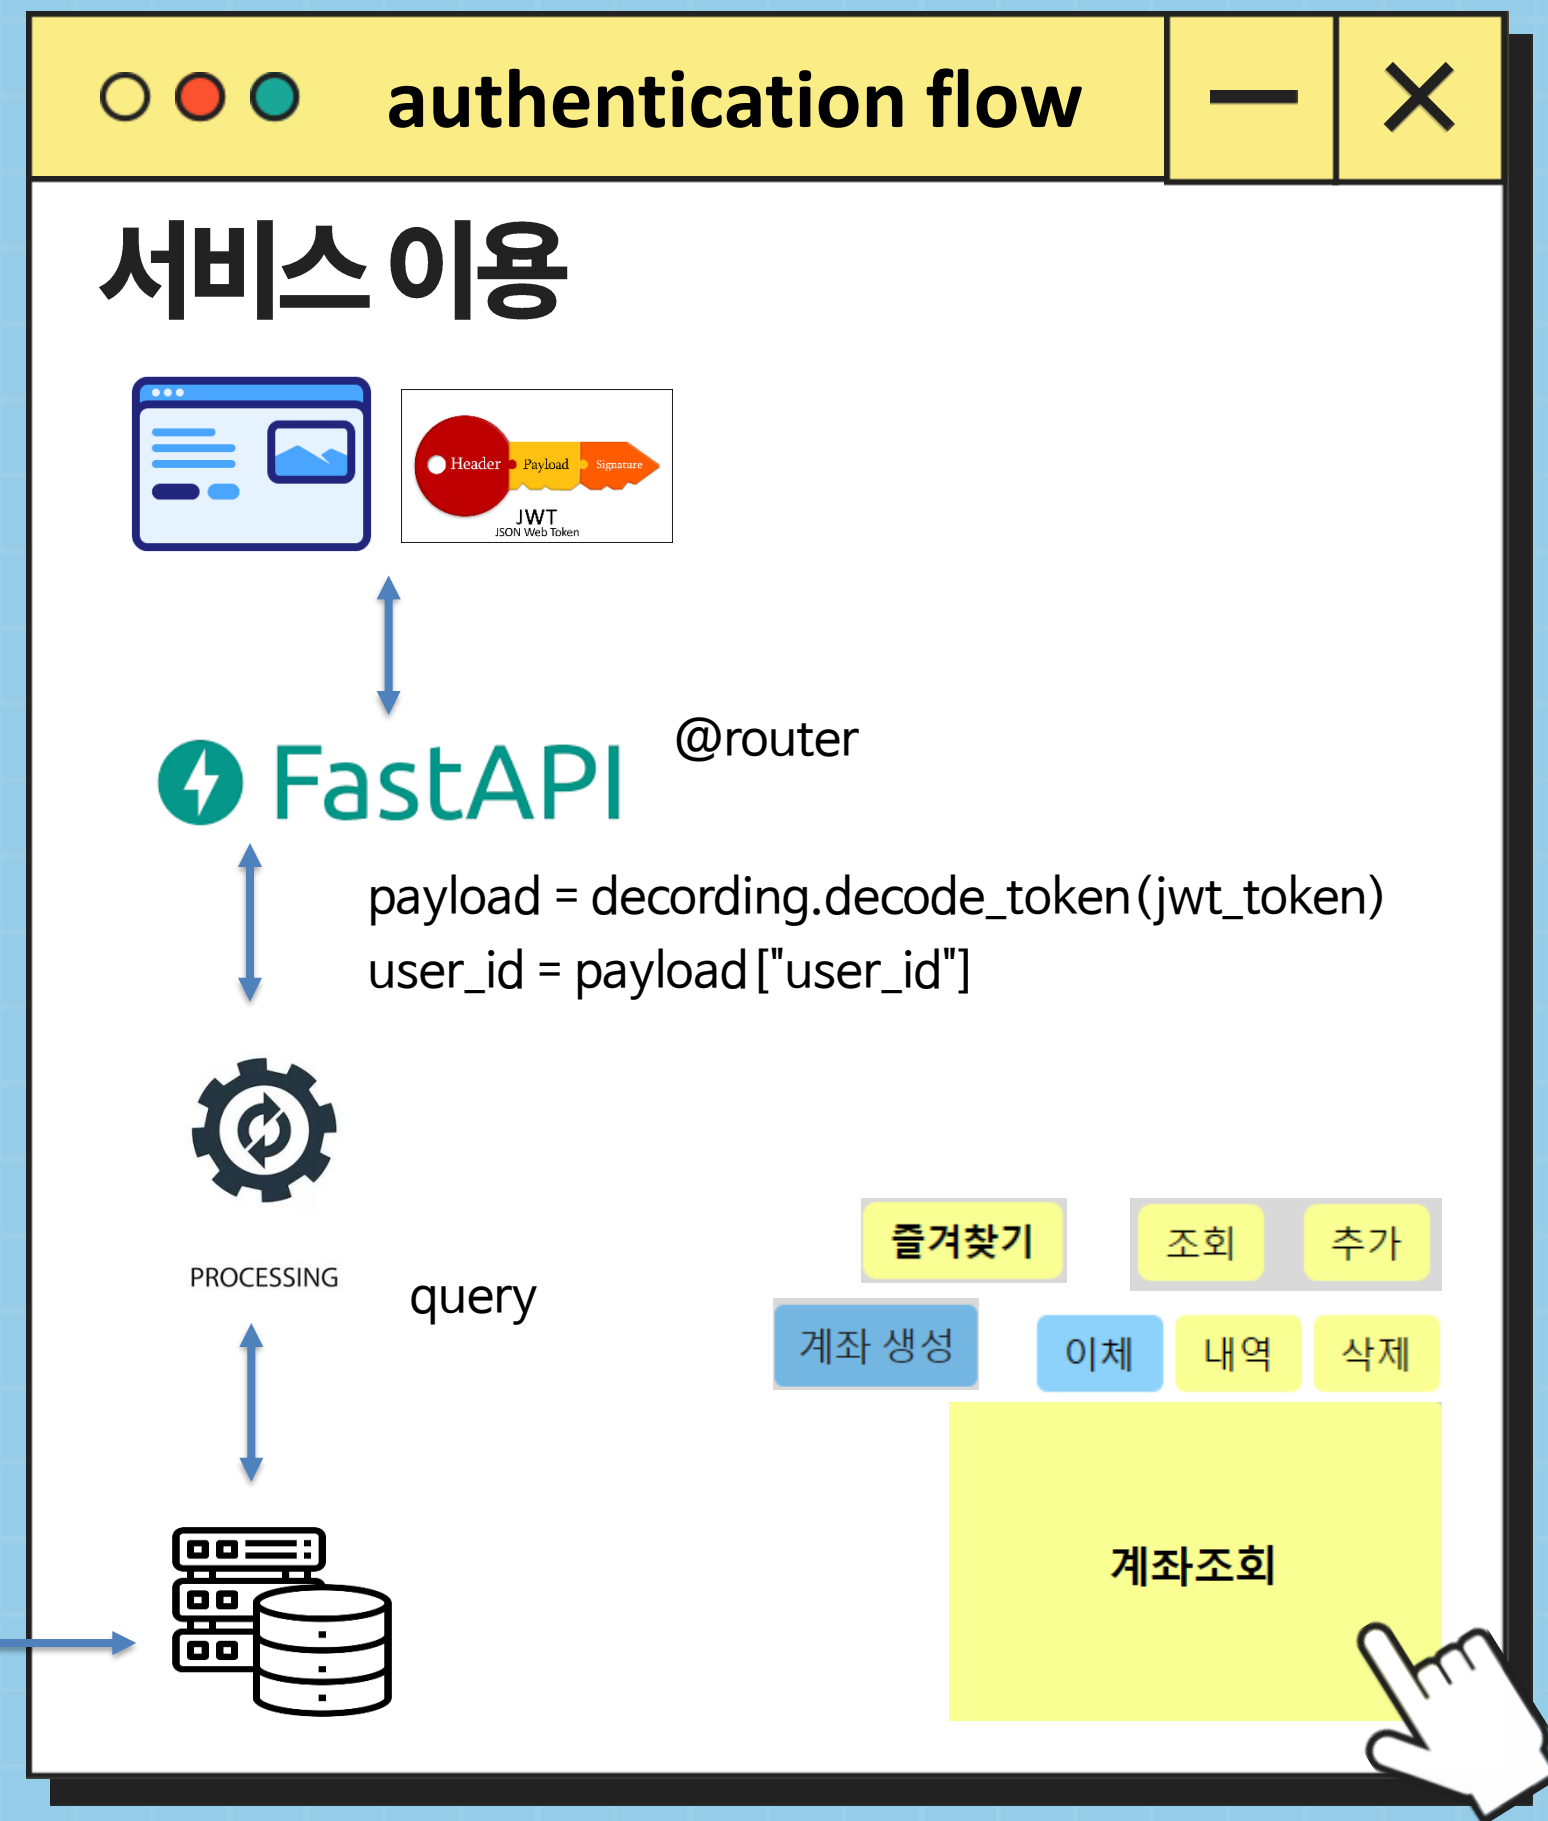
authentication flow

서비스 이용

Header Payload Signature
JWT
JSON Web Token

FastAPI

@router

payload = decording.decode_token(jwt_token)
user_id = payload["user_id"]

PROCESSING

query

즐겨찾기

조회

추가

계좌 생성

이체

내역

삭제

계좌조회